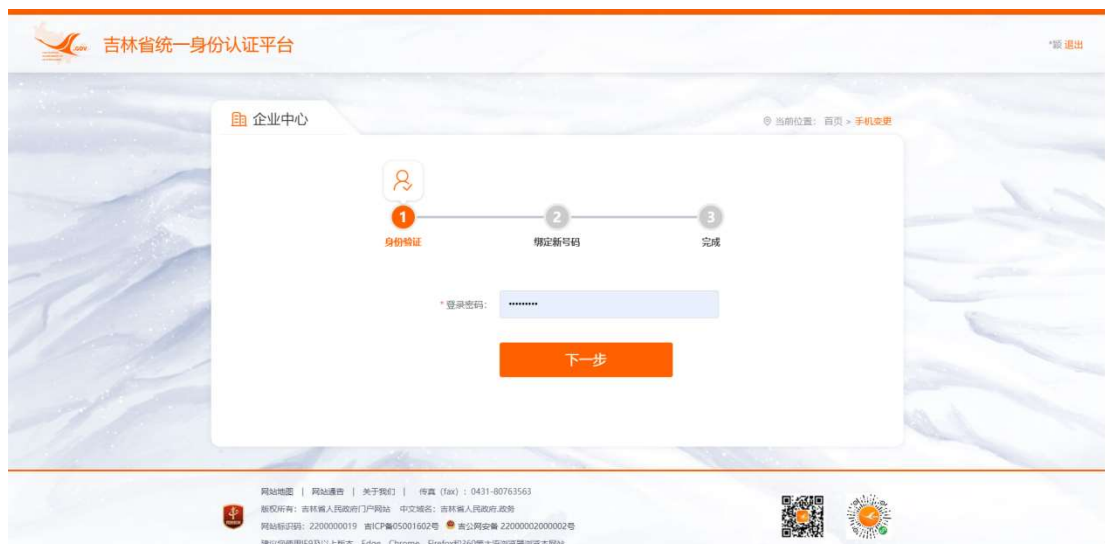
.GOV 吉林省统一身份认证平台

*颖 退出

企业中心

当前位置： 首页 > 手机变更

1 身份验证

2 绑定新号码

3 完成

* 登录密码： ••••••••••

下一步

网站地图 | 网站通告 | 关于我们 | 传真（fax）：0431-80763563

版权所有：吉林省人民政府门户网站 中文域名：吉林省人民政府.政务

网站标识码：2200000019 吉ICP备05001602号 吉公网安备 22000002000002号

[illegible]